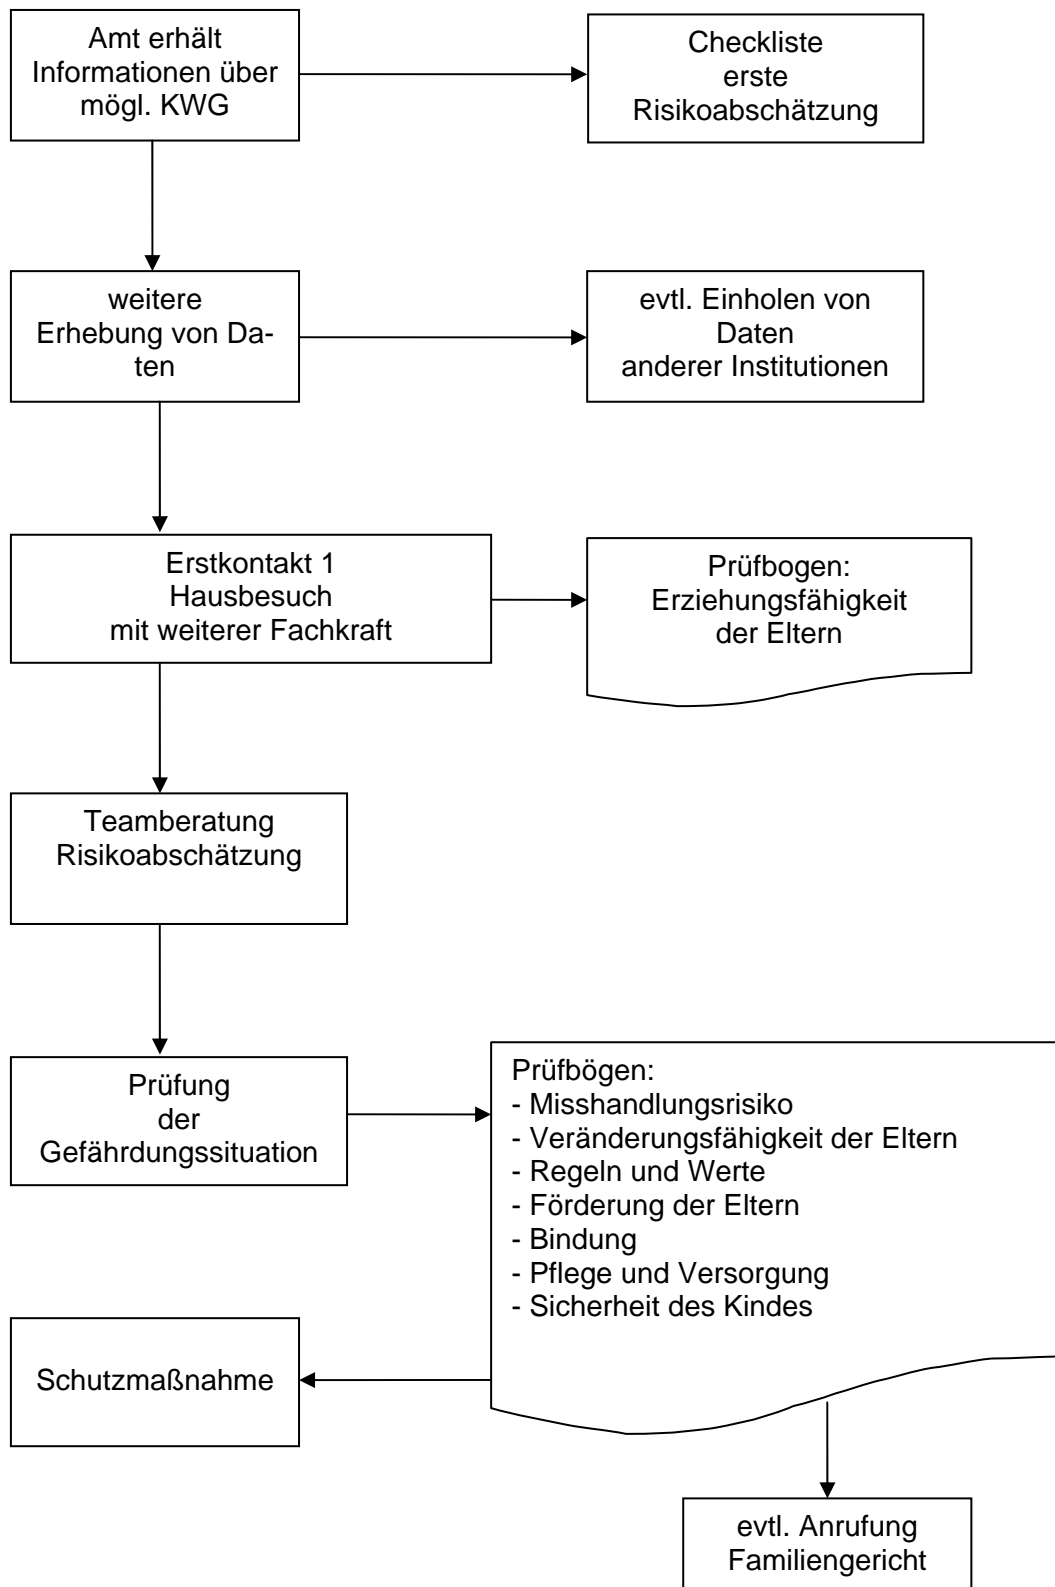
Amt erhält Informationen über mögl. KWG

Checkliste erste Risikoabschätzung

weitere Erhebung von Daten

evtl. Einholen von Daten anderer Institutionen

Erstkontakt 1 Hausbesuch mit weiterer Fachkraft

Prüfbogen: Erziehungsfähigkeit der Eltern

Teamberatung Risikoabschätzung

Prüfung der Gefährdungssituation

Prüfbögen:
- Misshandlungsrisiko
- Veränderungsfähigkeit der Eltern
- Regeln und Werte
- Förderung der Eltern
- Bindung
- Pflege und Versorgung
- Sicherheit des Kindes

Schutzmaßnahme

evtl. Anrufung Familiengericht